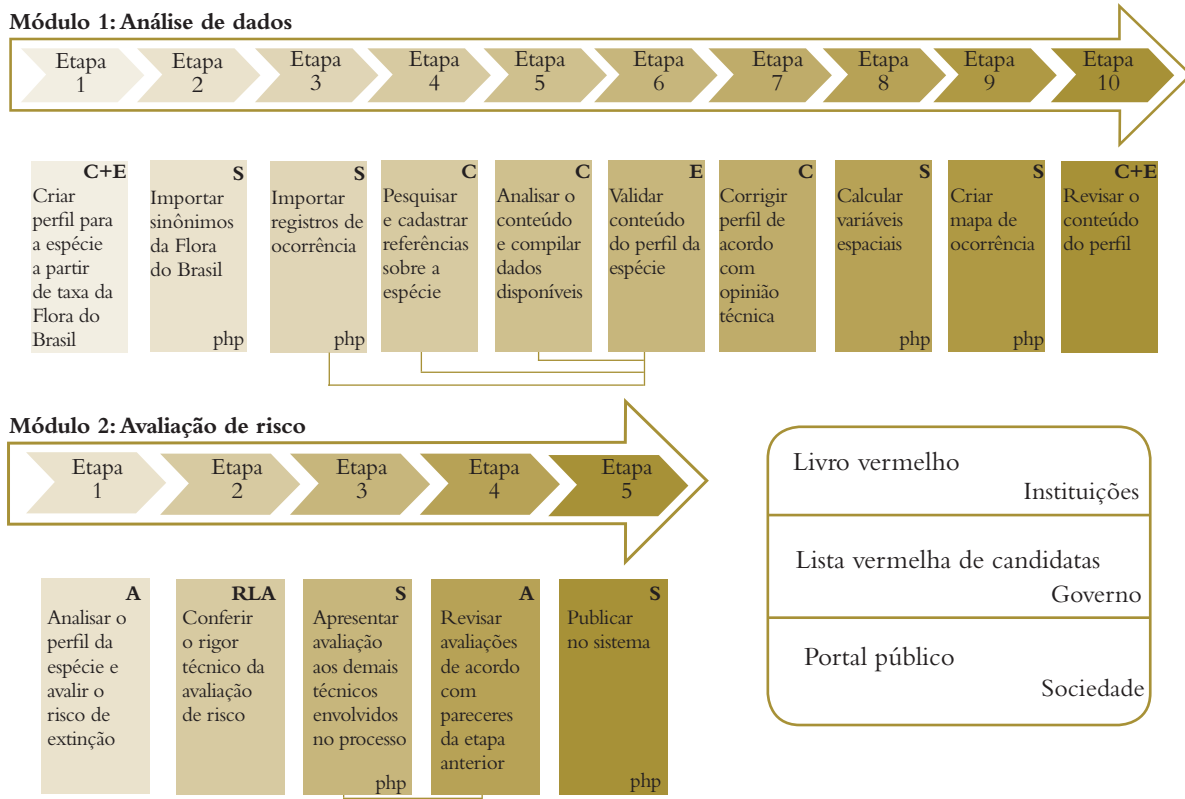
Módulo 1: Análise de dados

Etapa 1
Etapa 2
Etapa 3
Etapa 4
Etapa 5
Etapa 6
Etapa 7
Etapa 8
Etapa 9
Etapa 10

C+E
Criar perfil para a espécie a partir de taxa da Flora do Brasil

S
Importar sinônimos da Flora do Brasil
php

S
Importar registros de ocorrência
php

C
Pesquisar e cadastrar referências sobre a espécie

C
Analisar o conteúdo e compilar dados disponíveis

E
Validar conteúdo do perfil da espécie

C
Corrigir perfil de acordo com opinião técnica

S
Calcular variáveis espaciais
php

S
Criar mapa de ocorrência
php

C+E
Revisar o conteúdo do perfil

Módulo 2: Avaliação de risco

Etapa 1
Etapa 2
Etapa 3
Etapa 4
Etapa 5

A
Analisar o perfil da espécie e avalir o risco de extinção

RLA
Conferir o rigor técnico da avaliação de risco

S
Apresentar avaliação aos demais técnicos envolvidos no processo
php

A
Revisar avaliações de acordo com pareceres da etapa anterior

S
Publicar no sistema
php

Livro vermelho
Instituições

Lista vermelha de candidatas
Governo

Portal público
Sociedade